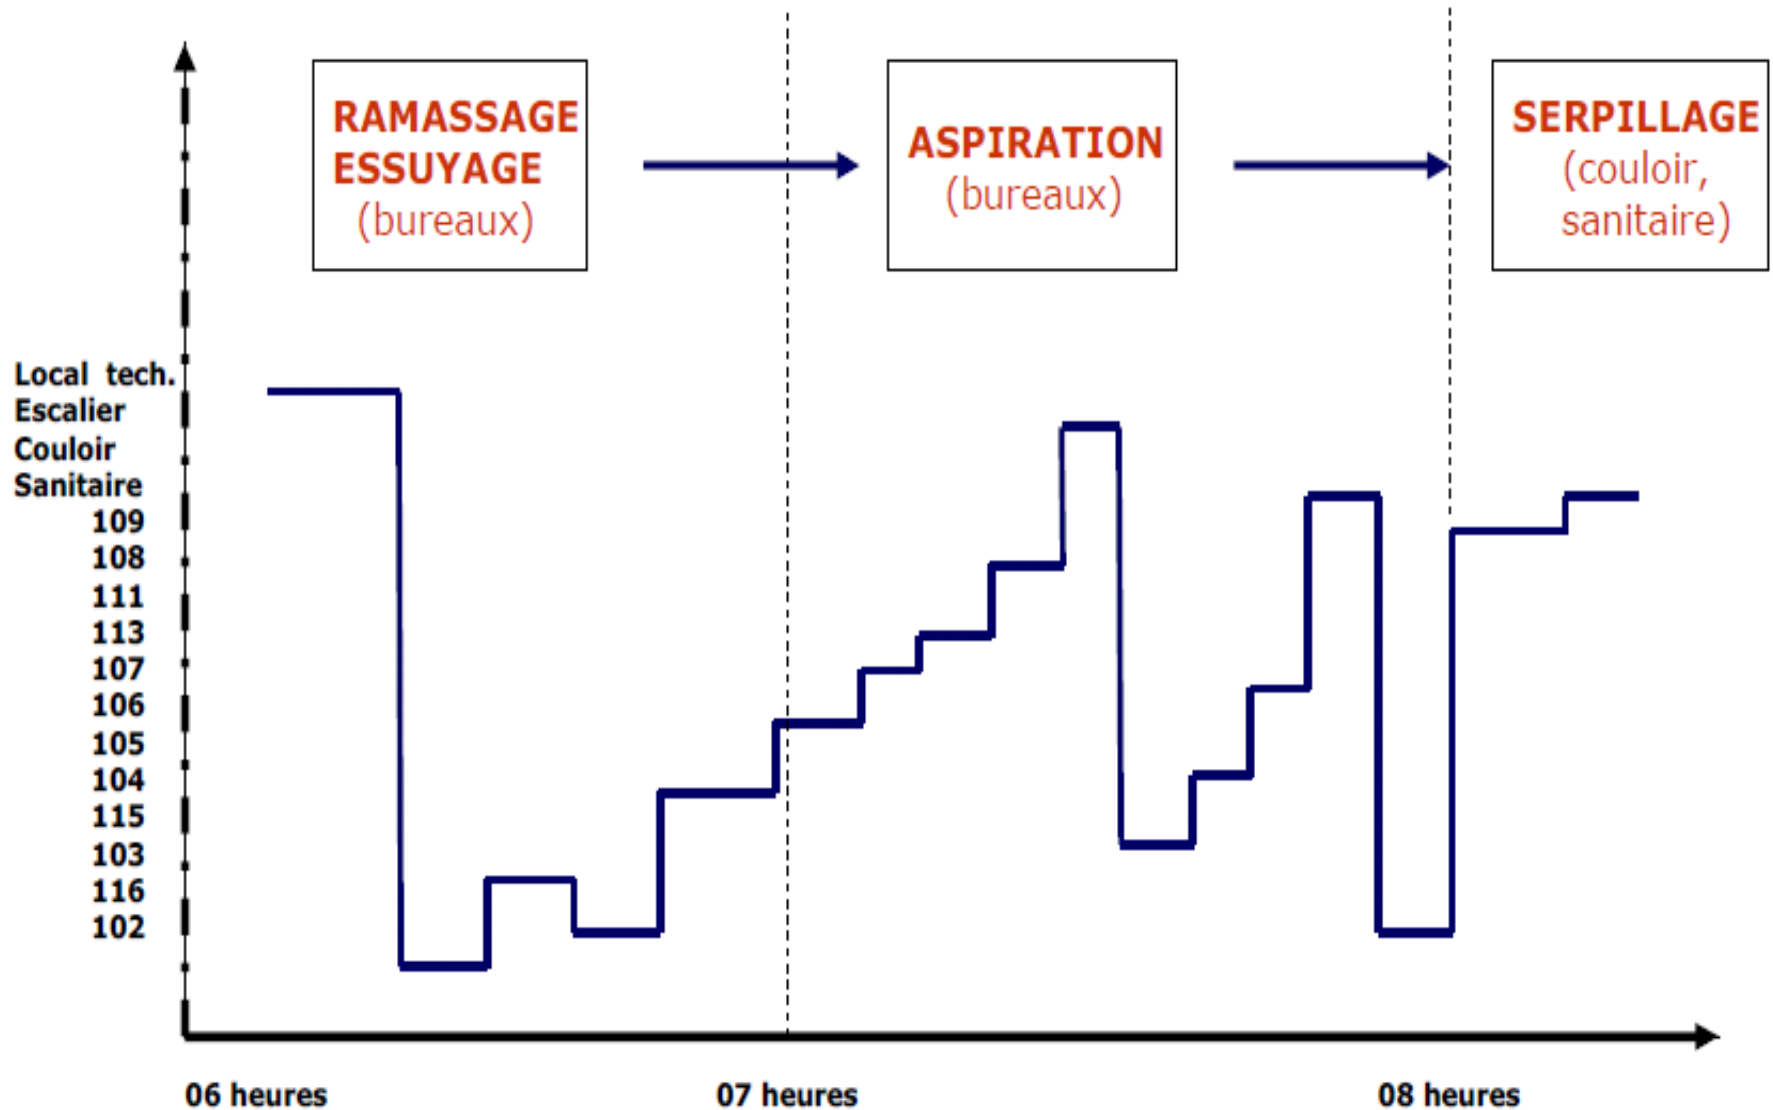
RAMASSAGE ESSUYAGE (bureaux)

ASPIRATION (bureaux)

SERPILLAGE (couloir, sanitaire)

Local tech.
Escalier
Couloir
Sanitaire
109
108
111
113
107
106
105
104
115
103
116
102

06 heures
07 heures
08 heures